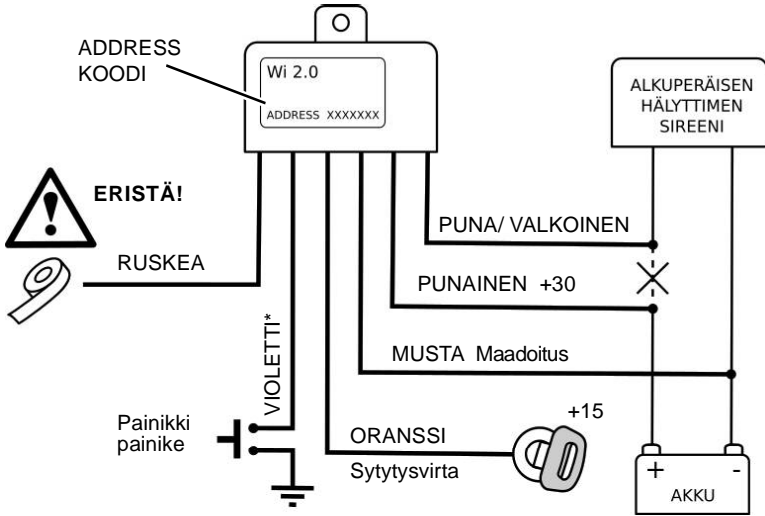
ADDRESS KOODI

Wi 2.0

ADDRESS XXXXXXX

ALKUPERÄISEN HÄLYTTIMEN SIREENI

ERISTÄ!

PUNA/ VALKOINEN

RUSKEA

PUNAINEN +30

VIOLETTI*

MUSTA Maadoitus

+15

Painikki painike

ORANSSI

Sytytysvirta

+

-

AKKU